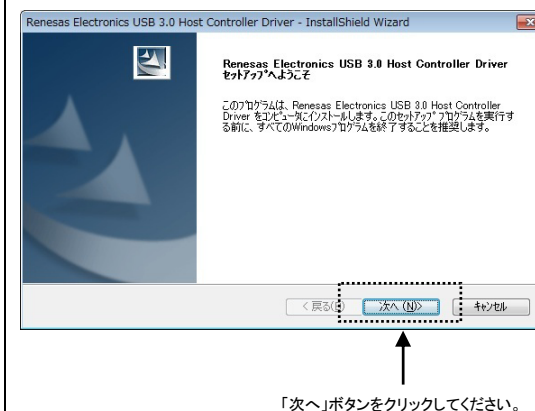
Renesas Electronics USB 3.0 Host Controller Driver - InstallShield Wizard

Renesas Electronics USB 3.0 Host Controller Driver セットアップへようこそ

このプログラムは、Renesas Electronics USB 3.0 Host Controller Driver をコンピュータにインストールします。このセットアッププログラムを実行する前に、すべてのWindowsプログラムを終了することを推奨します。

< 戻る(B)　次へ (N)>　キャンセル

「次へ」ボタンをクリックしてください。